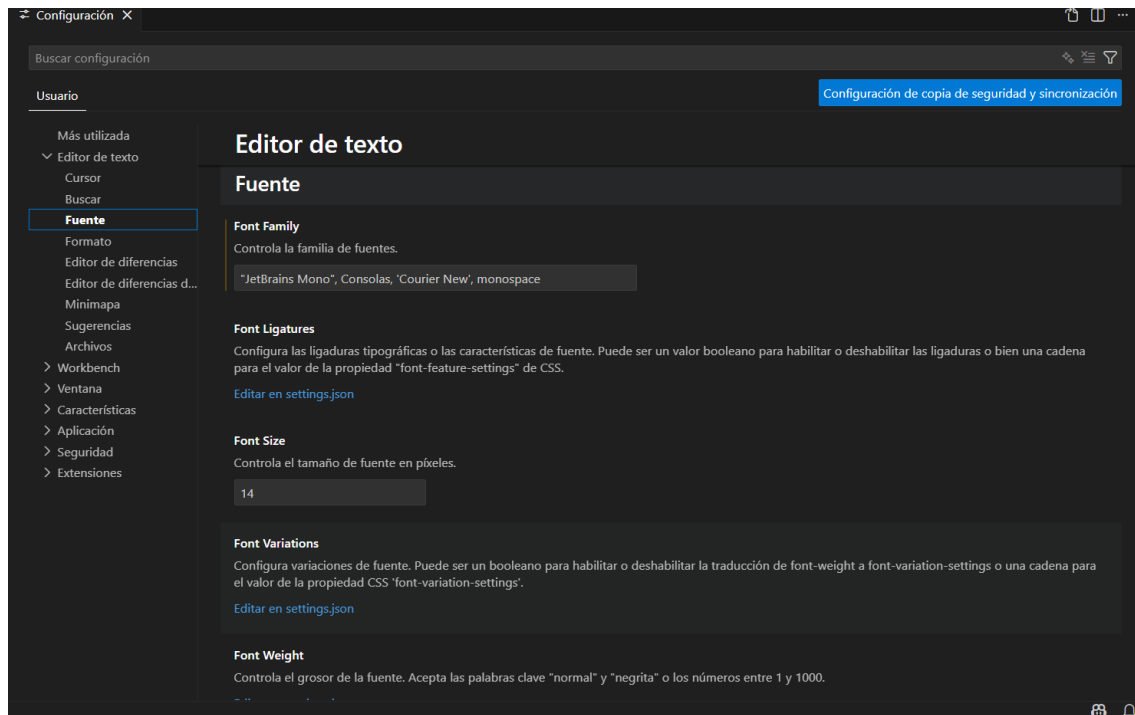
Configuración ×

Buscar configuración

Usuario

Configuración de copia de seguridad y sincronización

Más utilizada
Editor de texto
Cursor
Buscar
Fuente
Formato
Editor de diferencias
Editor de diferencias d...
Minimapa
Sugerencias
Archivos
Workbench
Ventana
Características
Aplicación
Seguridad
Extensiones

Editor de texto

Fuente

Font Family
Controla la familia de fuentes.
"JetBrains Mono", Consolas, 'Courier New', monospace

Font Ligatures
Configura las ligaduras tipográficas o las características de fuente. Puede ser un valor booleano para habilitar o deshabilitar las ligaduras o bien una cadena para el valor de la propiedad "font-feature-settings" de CSS.
Editar en settings.json

Font Size
Controla el tamaño de fuente en píxeles.
14

Font Variations
Configura variaciones de fuente. Puede ser un booleano para habilitar o deshabilitar la traducción de font-weight a font-variation-settings o una cadena para el valor de la propiedad CSS 'font-variation-settings'.
Editar en settings.json

Font Weight
Controla el grosor de la fuente. Acepta las palabras clave "normal" y "negrita" o los números entre 1 y 1000.
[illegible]